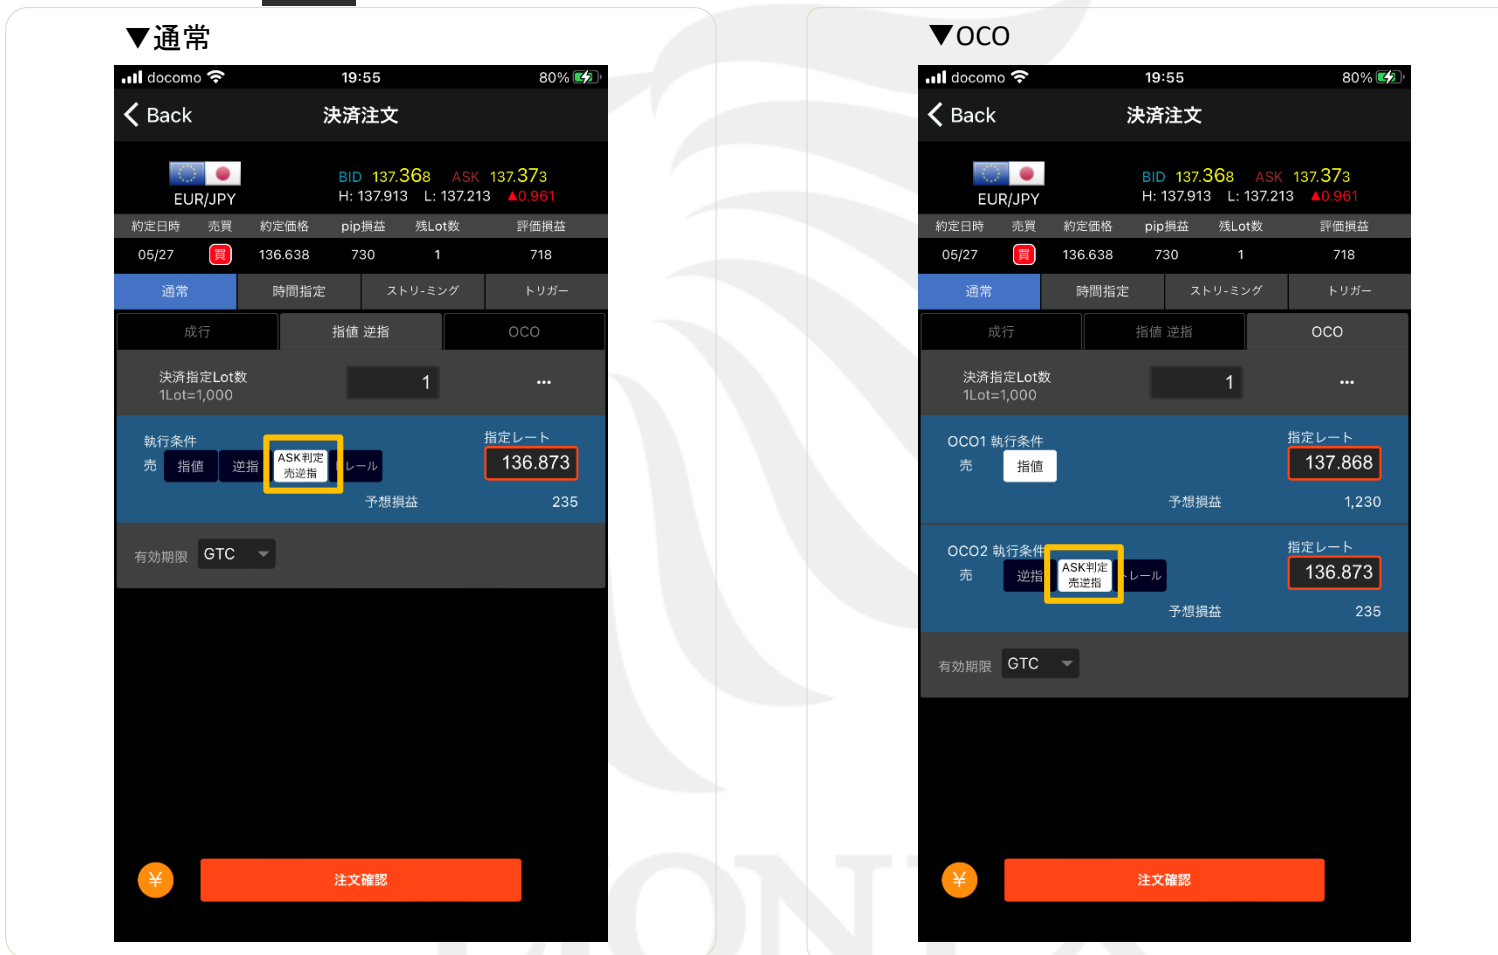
▼通常

docomo 19:55 80%

Back 決済注文

EUR/JPY

BID 137.368 ASK 137.373
H: 137.913 L: 137.213 ▲0.961

| 約定日時 | 売買 | 約定価格 | pip損益 | 残Lot数 | 評価損益 |
|---|---|---|---|---|---|
| 05/27 | 買 | 136.638 | 730 | 1 | 718 |

通常 時間指定 ストリーミング トリガー

成行 指値 逆指 OCO

決済指定Lot数
1Lot=1,000
1
...

執行条件
売 指値 逆指 ASK判定 売逆指 レール

指定レート
136.873

予想損益 235

有効期限 GTC

¥ 注文確認

▼OCO

docomo 19:55 80%

Back 決済注文

EUR/JPY

BID 137.368 ASK 137.373
H: 137.913 L: 137.213 ▲0.961

| 約定日時 | 売買 | 約定価格 | pip損益 | 残Lot数 | 評価損益 |
|---|---|---|---|---|---|
| 05/27 | 買 | 136.638 | 730 | 1 | 718 |

通常 時間指定 ストリーミング トリガー

成行 指値 逆指 OCO

決済指定Lot数
1Lot=1,000
1
...

OCO1 執行条件
売 指値

指定レート
137.868

予想損益 1,230

OCO2 執行条件
売 逆指 ASK判定 売逆指 レール

指定レート
136.873

予想損益 235

有効期限 GTC

¥ 注文確認